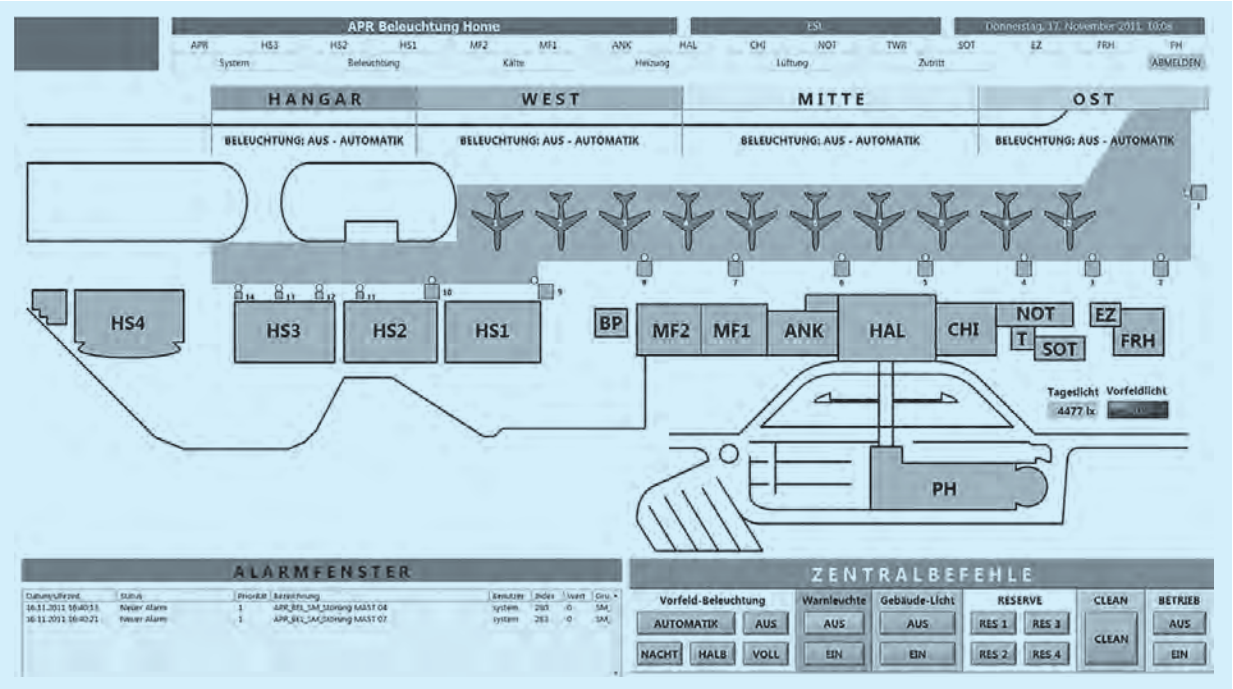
APR Beleuchtung Home

ESL

Donnerstag, 17. November 2011, 10:08

APR HS3 HS2 HS1 MF2 MF1 ANK HAL CHI NOT TWR SOT EZ FRH PH

System Beleuchtung Kälte Heizung Lüftung Zutritt

ABMELDEN

HANGAR

WEST

MITTE

OST

BELEUCHTUNG: AUS - AUTOMATIK

BELEUCHTUNG: AUS - AUTOMATIK

BELEUCHTUNG: AUS - AUTOMATIK

BELEUCHTUNG: AUS - AUTOMATIK

1

8 7 6 5 4 3 2

14 13 12 11 10 9

HS4

HS3

HS2

HS1

BP

MF2

MF1

ANK

HAL

CHI

NOT

T

SOT

EZ

FRH

Tageslicht

Vorfeldlicht

4477 lx

PH

ALARMFENSTER

| Datum/Uhrzeit | Status | Priorität | Bezeichnung | Benutzer | Index | Wert | Gru |
|---|---|---|---|---|---|---|---|
| 16.11.2011 16:40:53 | Neuer Alarm | 1 | APR_BEL_SM_Störung MAST 04 | system | 280 | 0 | SM_ |
| 16.11.2011 16:40:21 | Neuer Alarm | 1 | APR_BEL_SM_Störung MAST 07 | system | 283 | 0 | SM_ |

ZENTRALBEFEHLE

Vorfeld-Beleuchtung

AUTOMATIK

AUS

NACHT

HALB

VOLL

Warnleuchte

AUS

EIN

Gebäude-Licht

AUS

EIN

RESERVE

RES 1

RES 3

RES 2

RES 4

CLEAN

CLEAN

BETRIEB

AUS

EIN